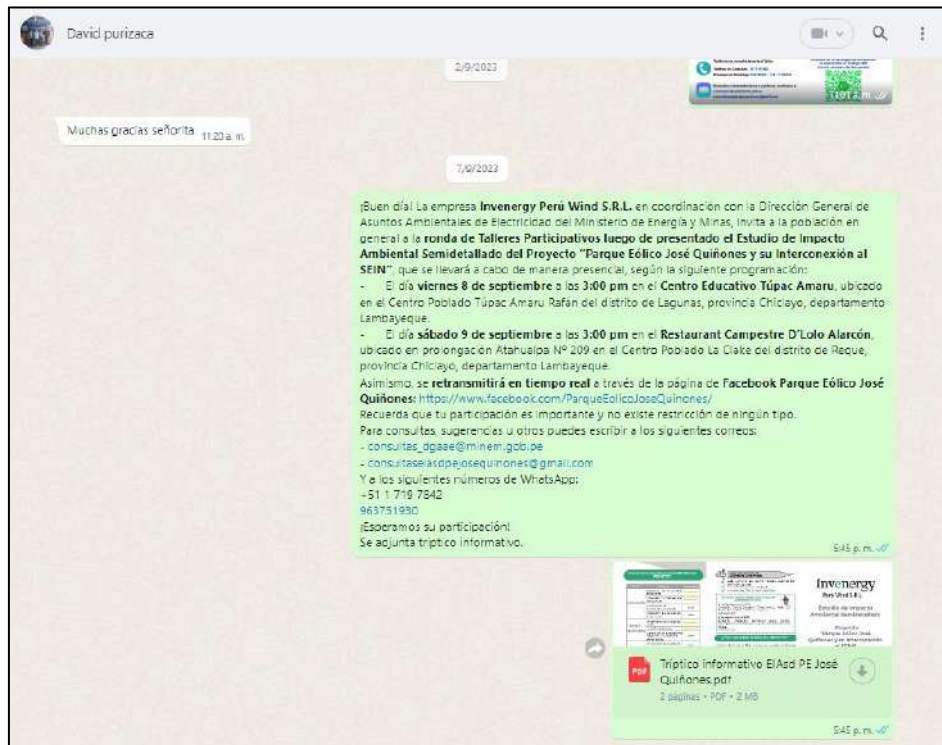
David purizaca

2/9/2023

11:01 a. m.

Muchas gracias señorita 11:20 a. m.

7/9/2023

¡Buen día! La empresa **Invenergy Perú Wind S.R.L.** en coordinación con la Dirección General de Asuntos Ambientales de Electricidad del Ministerio de Energía y Minas, invita a la población en general a la **ronda de Talleres Participativos luego de presentado el Estudio de Impacto Ambiental Semidetallado del Proyecto "Parque Eólico José Quiñones y su Interconexión al SEIN"**, que se llevará a cabo de manera presencial, según la siguiente programación:
- El día **viernes 8 de septiembre** a las **3:00 pm** en el **Centro Educativo Túpac Amaru**, ubicado en el Centro Poblado Túpac Amaru Rafán del distrito de Lagunas, provincia Chiclayo, departamento Lambayeque.
- El día **sábado 9 de septiembre** a las **3:00 pm** en el **Restaurant Campestre D'Lolo Alarcón**, ubicado en prolongación Atahualpa N° 209 en el Centro Poblado La Clake del distrito de Reque, provincia Chiclayo, departamento Lambayeque.
Asimismo, se **retransmitirá en tiempo real** a través de la página de **Facebook Parque Eólico José Quiñones**: https://www.facebook.com/ParqueEolicoJoseQuinones/
Recuerda que tu participación es importante y no existe restricción de ningún tipo.
Para consultas, sugerencias u otros puedes escribir a los siguientes correos:
- consultas_dgaae@minem.gob.pe
- consultaseiasdpejosequinones@gmail.com
Y a los siguientes números de WhatsApp:
+51 1 719 7842
963751930
¡Esperamos su participación!
Se adjunta tríptico informativo.
5:45 p. m.

Invenergy
Perú Wind S.R.L.

Tríptico informativo EIAsd PE José Quiñones.pdf
2 páginas • PDF • 2 MB
5:45 p. m.